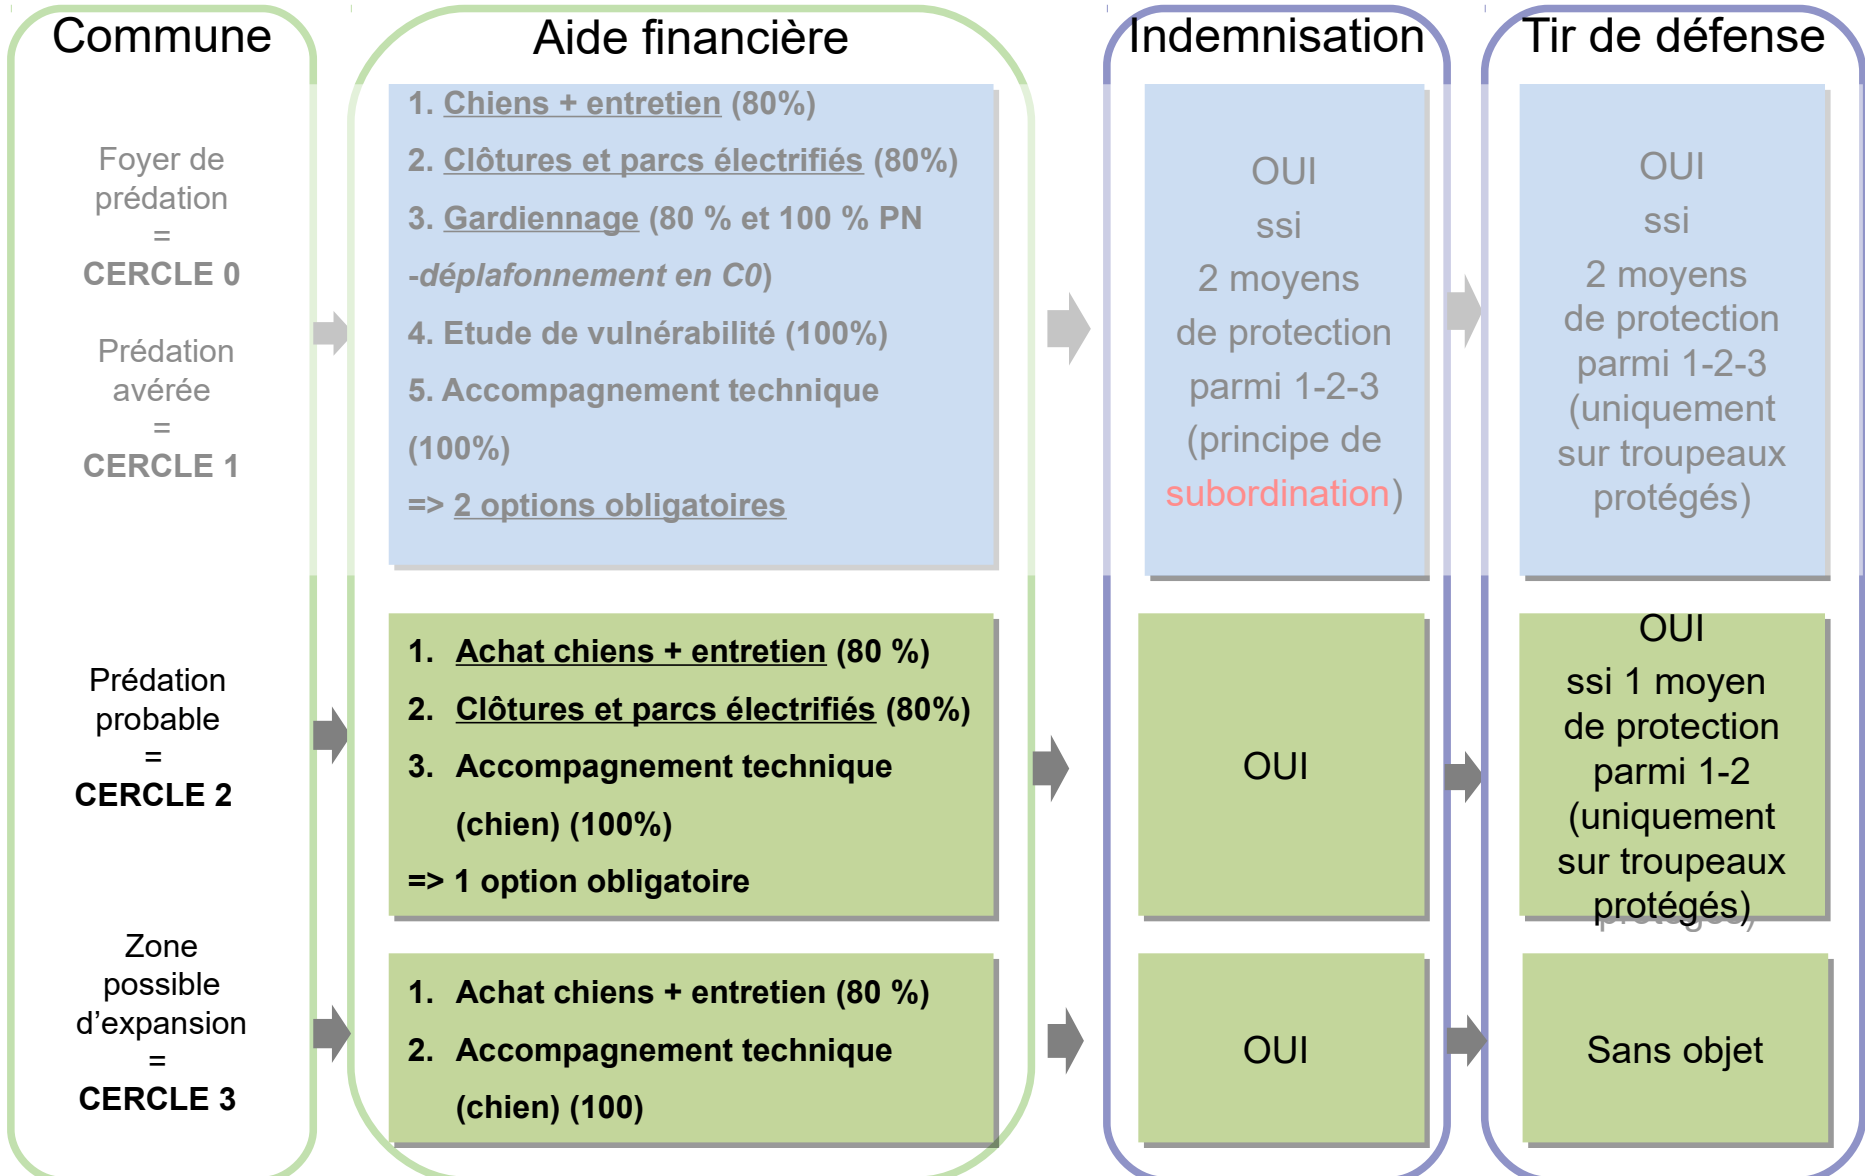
Commune

Aide financière

Indemnisation

Tir de défense

Foyer de prédation = CERCLE 0

Prédation avérée = CERCLE 1

1. Chiens + entretien (80%)
2. Clôtures et parcs électrifiés (80%)
3. Gardiennage (80 % et 100 % PN -déplafonnement en C0)
4. Etude de vulnérabilité (100%)
5. Accompagnement technique (100%)
=> 2 options obligatoires

OUI ssi 2 moyens de protection parmi 1-2-3 (principe de subordination)

OUI ssi 2 moyens de protection parmi 1-2-3 (uniquement sur troupeaux protégés)

Prédation probable = CERCLE 2

1. Achat chiens + entretien (80 %)
2. Clôtures et parcs électrifiés (80%)
3. Accompagnement technique (chien) (100%)
=> 1 option obligatoire

OUI

OUI ssi 1 moyen de protection parmi 1-2 (uniquement sur troupeaux protégés)

Zone possible d'expansion = CERCLE 3

1. Achat chiens + entretien (80 %)
2. Accompagnement technique (chien) (100)

OUI

Sans objet